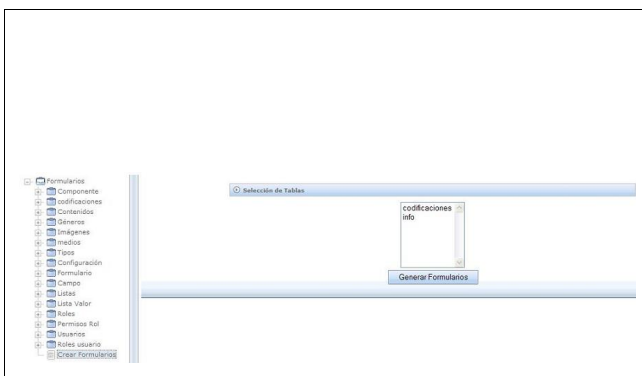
Formularios
Componente
codificaciones
Contenidos
Géneros
Imágenes
medios
Tipos
Configuración
Formulario
Campo
Listas
Lista Valor
Roles
Permisos Rol
Usuarios
Roles usuario
Crear Formularios

Selección de Tablas

codificaciones
info

Generar Formularios